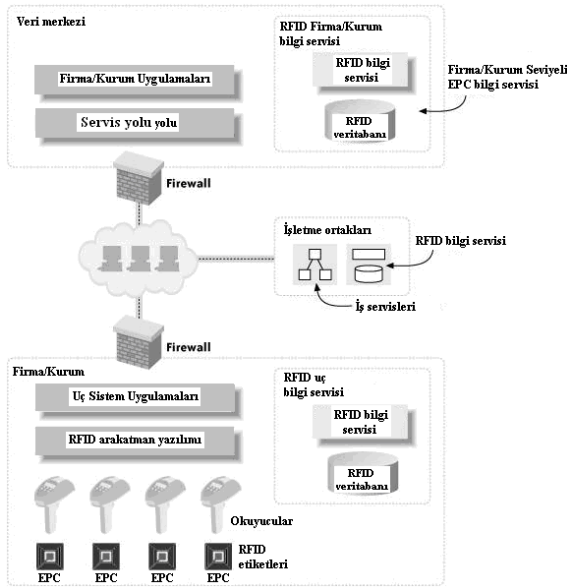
Veri merkezi

Firma/Kurum Uygulamaları

Servis yolu yolu

RFID Firma/Kurum bilgi servisi

RFID bilgi servisi

RFID veritabanı

Firma/Kurum Seviyeli EPC bilgi servisi

Firewall

İşletme ortakları

RFID bilgi servisi

İş servisleri

Firewall

Firma/Kurum

Uç Sistem Uygulamaları

RFID arakatman yazılımı

RFID uç bilgi servisi

RFID bilgi servisi

RFID veritabanı

Okuyucular

RFID etiketleri

EPC EPC EPC EPC